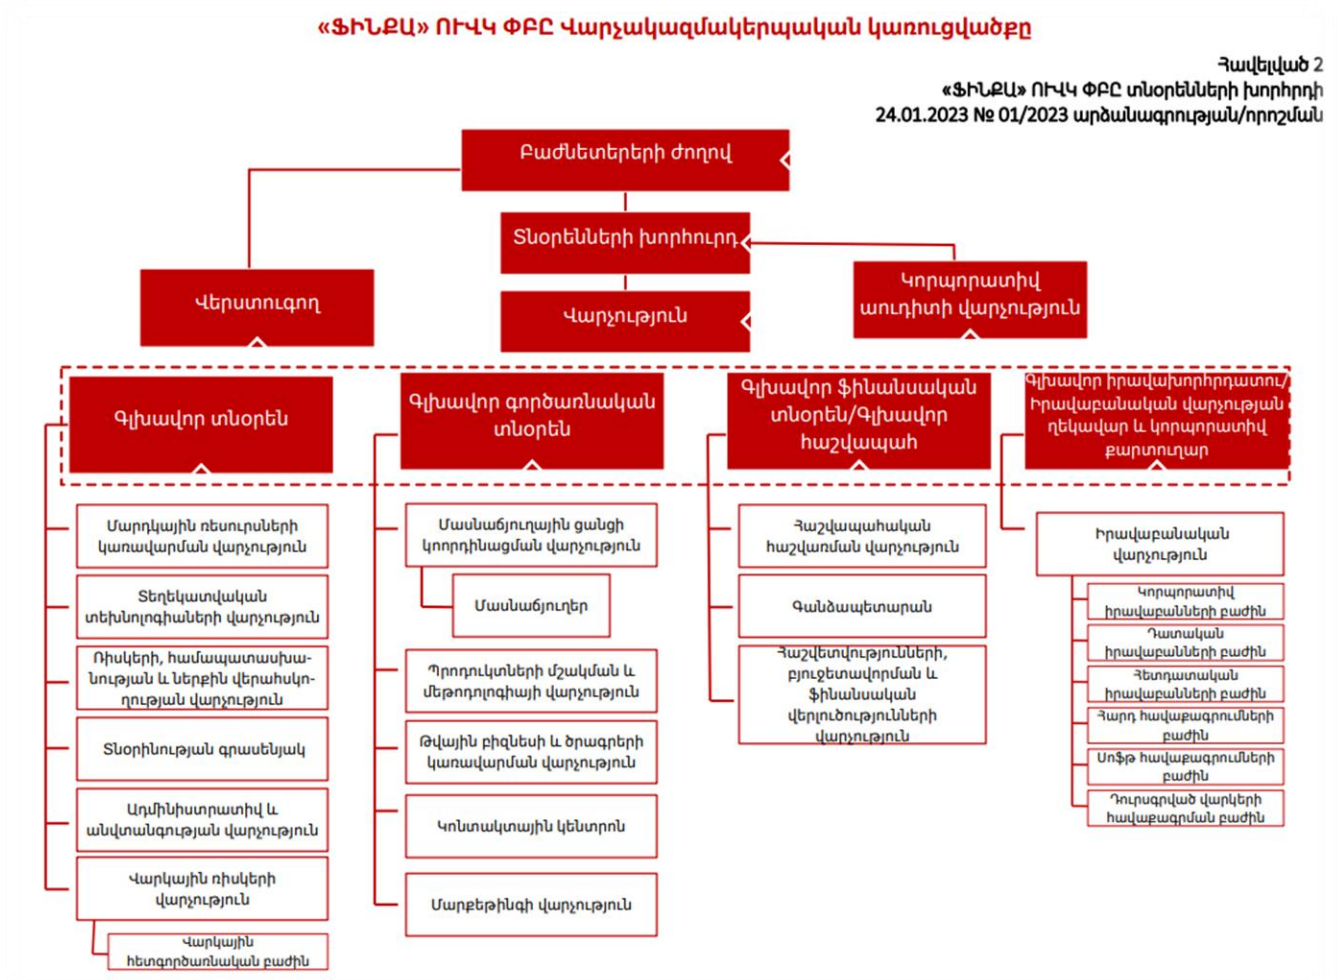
«ՖԻՆՔԱ» ՈՒՎԿ ՓԲԸ Վարչակազմակերպական կառուցվածքը

Հավելված 2
«ՖԻՆՔԱ» ՈՒՎԿ ՓԲԸ տնօրենների խորհրդի
24.01.2023 № 01/2023 արձանագրության/որոշման

Բաժնետերերի ժողով

Տնօրենների խորհուրդ

Վերստուգող

Վարչություն

Կորպորատիվ աուդիտի վարչություն

Գլխավոր տնօրեն

Գլխավոր գործառնական տնօրեն

Գլխավոր ֆինանսական տնօրեն/Գլխավոր հաշվապահ

Գլխավոր իրավախորհրդատու/Իրավաբանական վարչության ղեկավար և կորպորատիվ քարտուղար

Մարդկային ռեսուրսների կառավարման վարչություն

Տեղեկատվական տեխնոլոգիաների վարչություն

Ռիսկերի, համապատասխանության և ներքին վերահսկողության վարչություն

Տնօրինության գրասենյակ

Ադմինիստրատիվ և անվտանգության վարչություն

Վարկային ռիսկերի վարչություն

Վարկային հետգործառնական բաժին

Մասնաճյուղային ցանցի կոորդինացման վարչություն

Մասնաճյուղեր

Պրոդուկտների մշակման և մեթոդոլոգիայի վարչություն

Թվային բիզնեսի և ծրագրերի կառավարման վարչություն

Կոնտակտային կենտրոն

Մարքեթինգի վարչություն

Հաշվապահական հաշվառման վարչություն

Գանձապետարան

Հաշվետվությունների, բյուջետավորման և ֆինանսական վերլուծությունների վարչություն

Իրավաբանական վարչություն

Կորպորատիվ իրավաբանների բաժին

Դատական իրավաբանների բաժին

Հետդատական իրավաբանների բաժին

Հարդ հավաքագրումների բաժին

Սոֆթ հավաքագրումների բաժին

Դուրսգրված վարկերի հավաքագրման բաժին